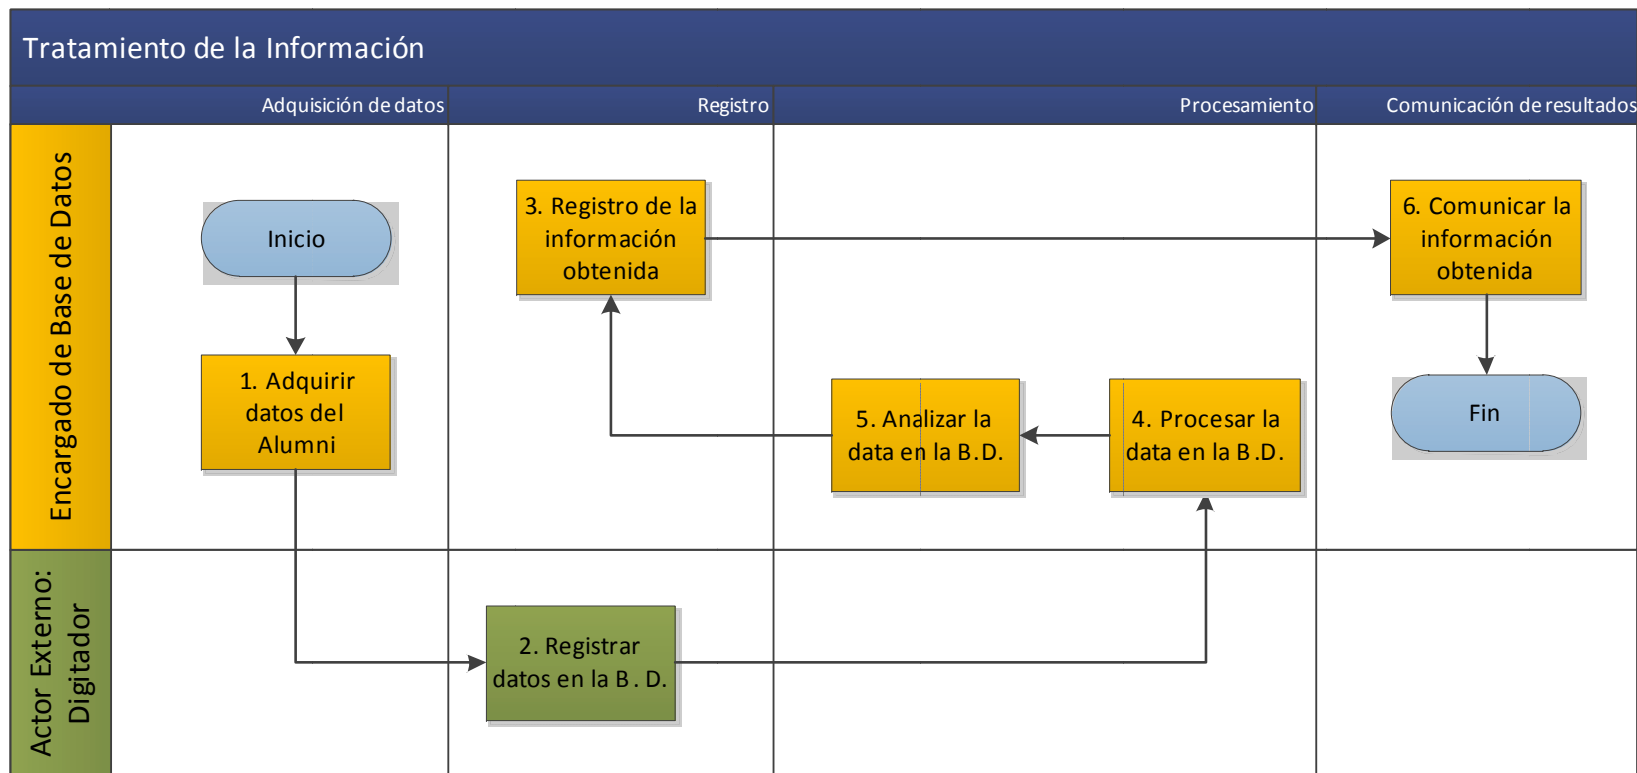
Tratamiento de la Información

Adquisición de datos

Registro

Procesamiento

Comunicación de resultados

Encargado de Base de Datos

Actor Externo: Digitador

Inicio

1. Adquirir datos del Alumni

2. Registrar datos en la B. D.

3. Registro de la información obtenida

4. Procesar la data en la B.D.

5. Analizar la data en la B.D.

6. Comunicar la información obtenida

Fin